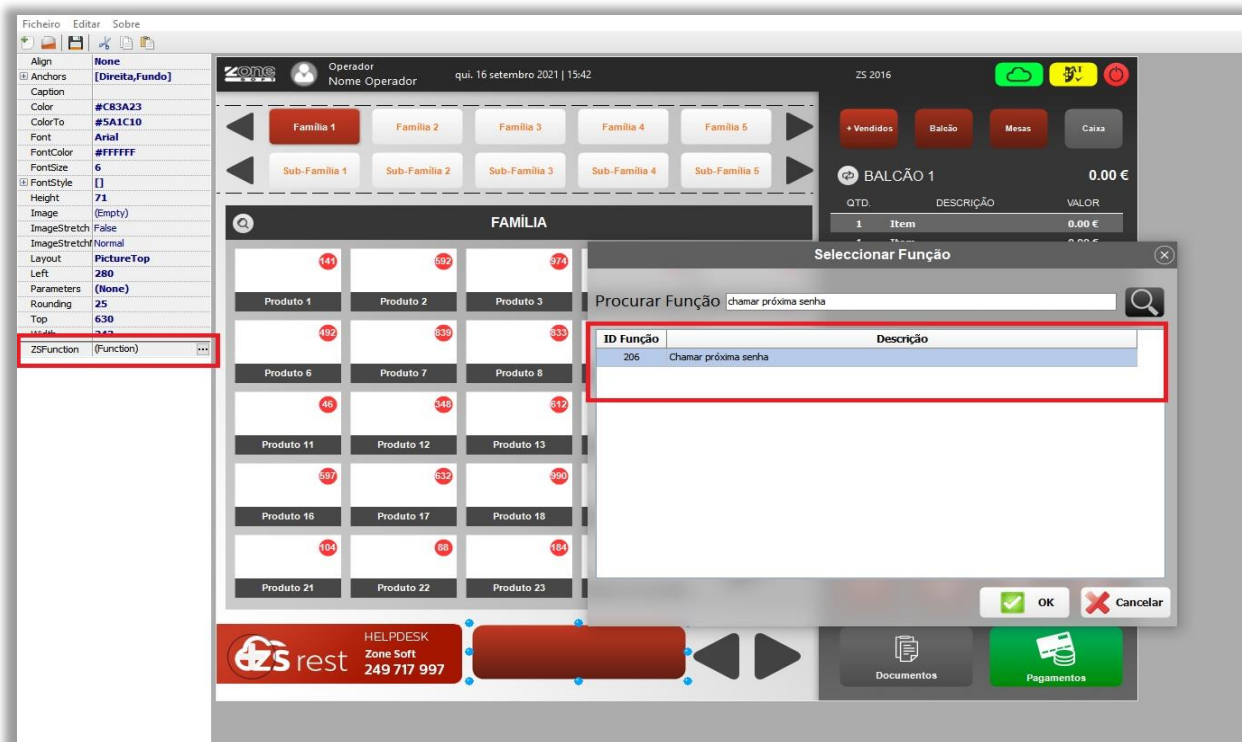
Ficheiro Editar Sobre

| | |
|---|---|
| Align | None |
| Anchors | [Direita,Fundo] |
| Caption | |
| Color | #C83A23 |
| ColorTo | #5A1C10 |
| Font | Arial |
| FontColor | #FFFFFF |
| FontSize | 6 |
| FontStyle | [] |
| Height | 71 |
| Image | (Empty) |
| ImageStretch | False |
| ImageStretchN | Normal |
| Layout | PictureTop |
| Left | 280 |
| Parameters | (None) |
| Rounding | 25 |
| Top | 630 |
| Width | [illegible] |
| ZSFunction | (Function) ... |

ZONE SOFT Operador Nome Operador qui. 16 setembro 2021 | 15:42 ZS 2016

Família 1 Família 2 Família 3 Família 4 Família 5

Sub-Família 1 Sub-Família 2 Sub-Família 3 Sub-Família 4 Sub-Família 5

+ Vendidos Balcão Mesas Caixa

BALCÃO 1 0.00 €

QTD. DESCRIÇÃO VALOR

1 Item 0.00 €

FAMÍLIA

141 Produto 1 592 Produto 2 974 Produto 3

492 Produto 6 839 Produto 7 833 Produto 8

46 Produto 11 348 Produto 12 612 Produto 13

597 Produto 16 632 Produto 17 990 Produto 18

104 Produto 21 88 Produto 22 184 Produto 23

Seleccionar Função

Procurar Função chamar próxima senha

| ID Função | Descrição |
|---|---|
| 206 | Chamar próxima senha |

OK Cancelar

ZS rest HELPDESK Zone Soft 249 717 997

Documentos Pagamentos